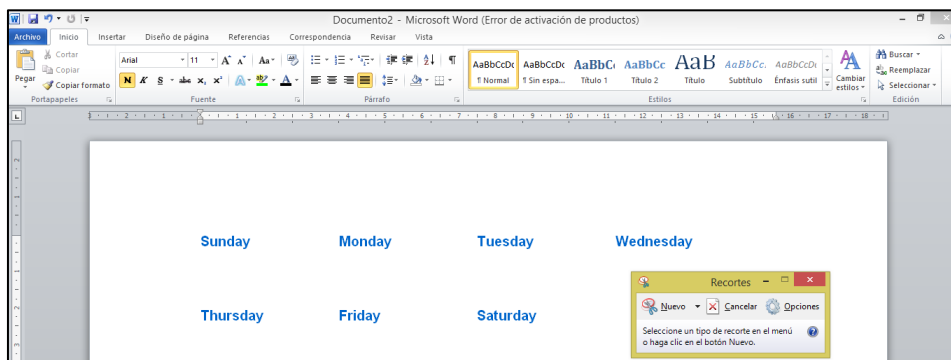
Documento2 - Microsoft Word (Error de activación de productos)

Archivo | Inicio | Insertar | Diseño de página | Referencias | Correspondencia | Revisar | Vista

Cortar
Copiar
Pegar
Copiar formato
Portapapeles

Arial | 11
N K S abe $x_2$ $x^2$
Fuente

Párrafo

AaBbCcDc ¶ Normal
AaBbCcDc ¶ Sin espa...
AaBbC Título 1
AaBbCc Título 2
AaB Título
AaBbCc. Subtítulo
AaBbCcDc Énfasis sutil
Cambiar estilos
Estilos

Buscar
Reemplazar
Seleccionar
Edición

Sunday | Monday | Tuesday | Wednesday

Thursday | Friday | Saturday

Recortes
Nuevo | Cancelar | Opciones
Seleccione un tipo de recorte en el menú o haga clic en el botón Nuevo.